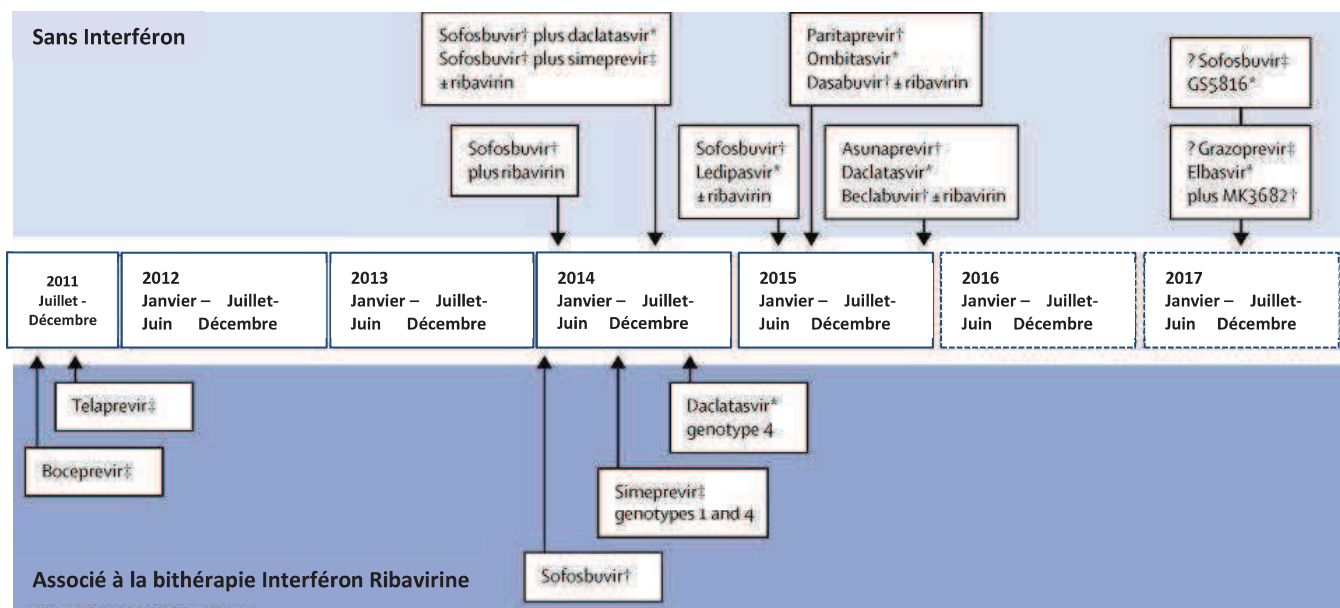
Sans Interféron

Sofosbuvir† plus daclatasvir*
Sofosbuvir† plus simeprevir‡
±ribavirin

Paritaprevir†
Ombitasvir*
Dasabuvir† ± ribavirin

? Sofosbuvir‡
GS5816*

Sofosbuvir†
plus ribavirin

Sofosbuvir†
Ledipasvir*
± ribavirin

Asunaprevir†
Daclatasvir*
Beclabuvir† ± ribavirin

? Grazoprevir‡
Elbasvir*
plus MK3682†

2011
Juillet - Décembre

2012
Janvier – Juin
Juillet- Décembre

2013
Janvier – Juin
Juillet- Décembre

2014
Janvier – Juin
Juillet- Décembre

2015
Janvier – Juin
Juillet- Décembre

2016
Janvier – Juin
Juillet- Décembre

2017
Janvier – Juin
Juillet- Décembre

Telaprevir‡

Boceprevir‡

Daclatasvir*
genotype 4

Simeprevir‡
genotypes 1 and 4

Sofosbuvir†

Associé à la bithérapie Interféron Ribavirine